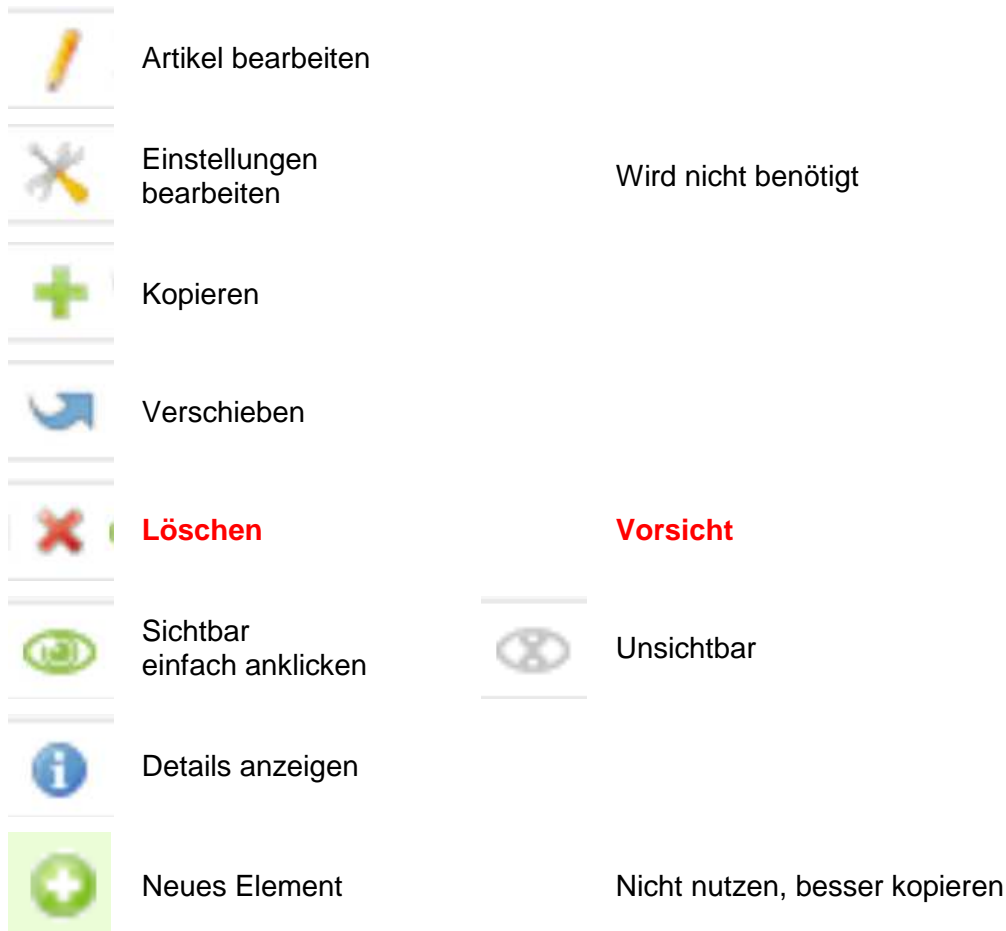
Artikel bearbeiten

Einstellungen bearbeiten

Wird nicht benötigt

Kopieren

Verschieben

Löschen

Vorsicht

Sichtbar
einfach anklicken

Unsichtbar

Details anzeigen

Neues Element

Nicht nutzen, besser kopieren